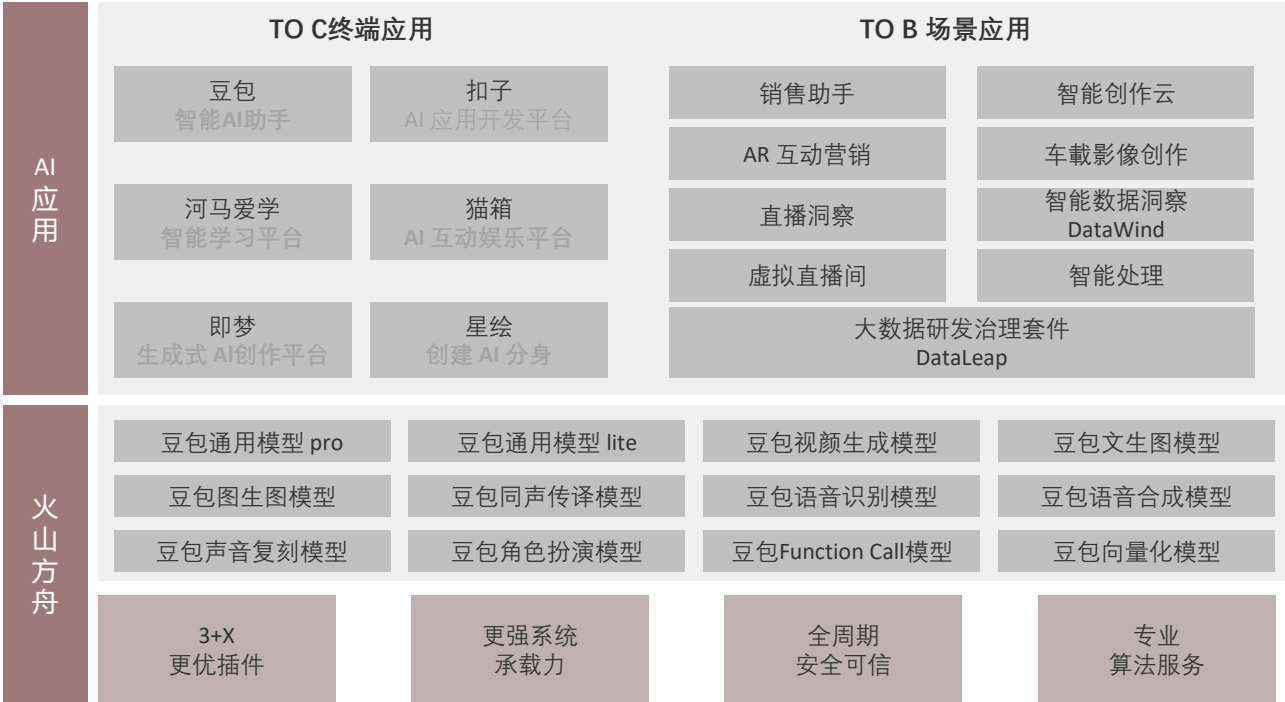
AI
应
用

TO C终端应用

豆包
智能AI助手

扣子
AI 应用开发平台

河马爱学
智能学习平台

猫箱
AI 互动娱乐平台

即梦
生成式 AI创作平台

星绘
创建 AI 分身

TO B 场景应用

销售助手

智能创作云

AR 互动营销

车载影像创作

直播洞察

智能数据洞察
DataWind

虚拟直播间

智能处理

大数据研发治理套件
DataLeap

火
山
方
舟

豆包通用模型 pro

豆包通用模型 lite

豆包视颜生成模型

豆包文生图模型

豆包图生图模型

豆包同声传译模型

豆包语音识别模型

豆包语音合成模型

豆包声音复刻模型

豆包角色扮演模型

豆包Function Call模型

豆包向量化模型

3+X
更优插件

更强系统
承载力

全周期
安全可信

专业
算法服务